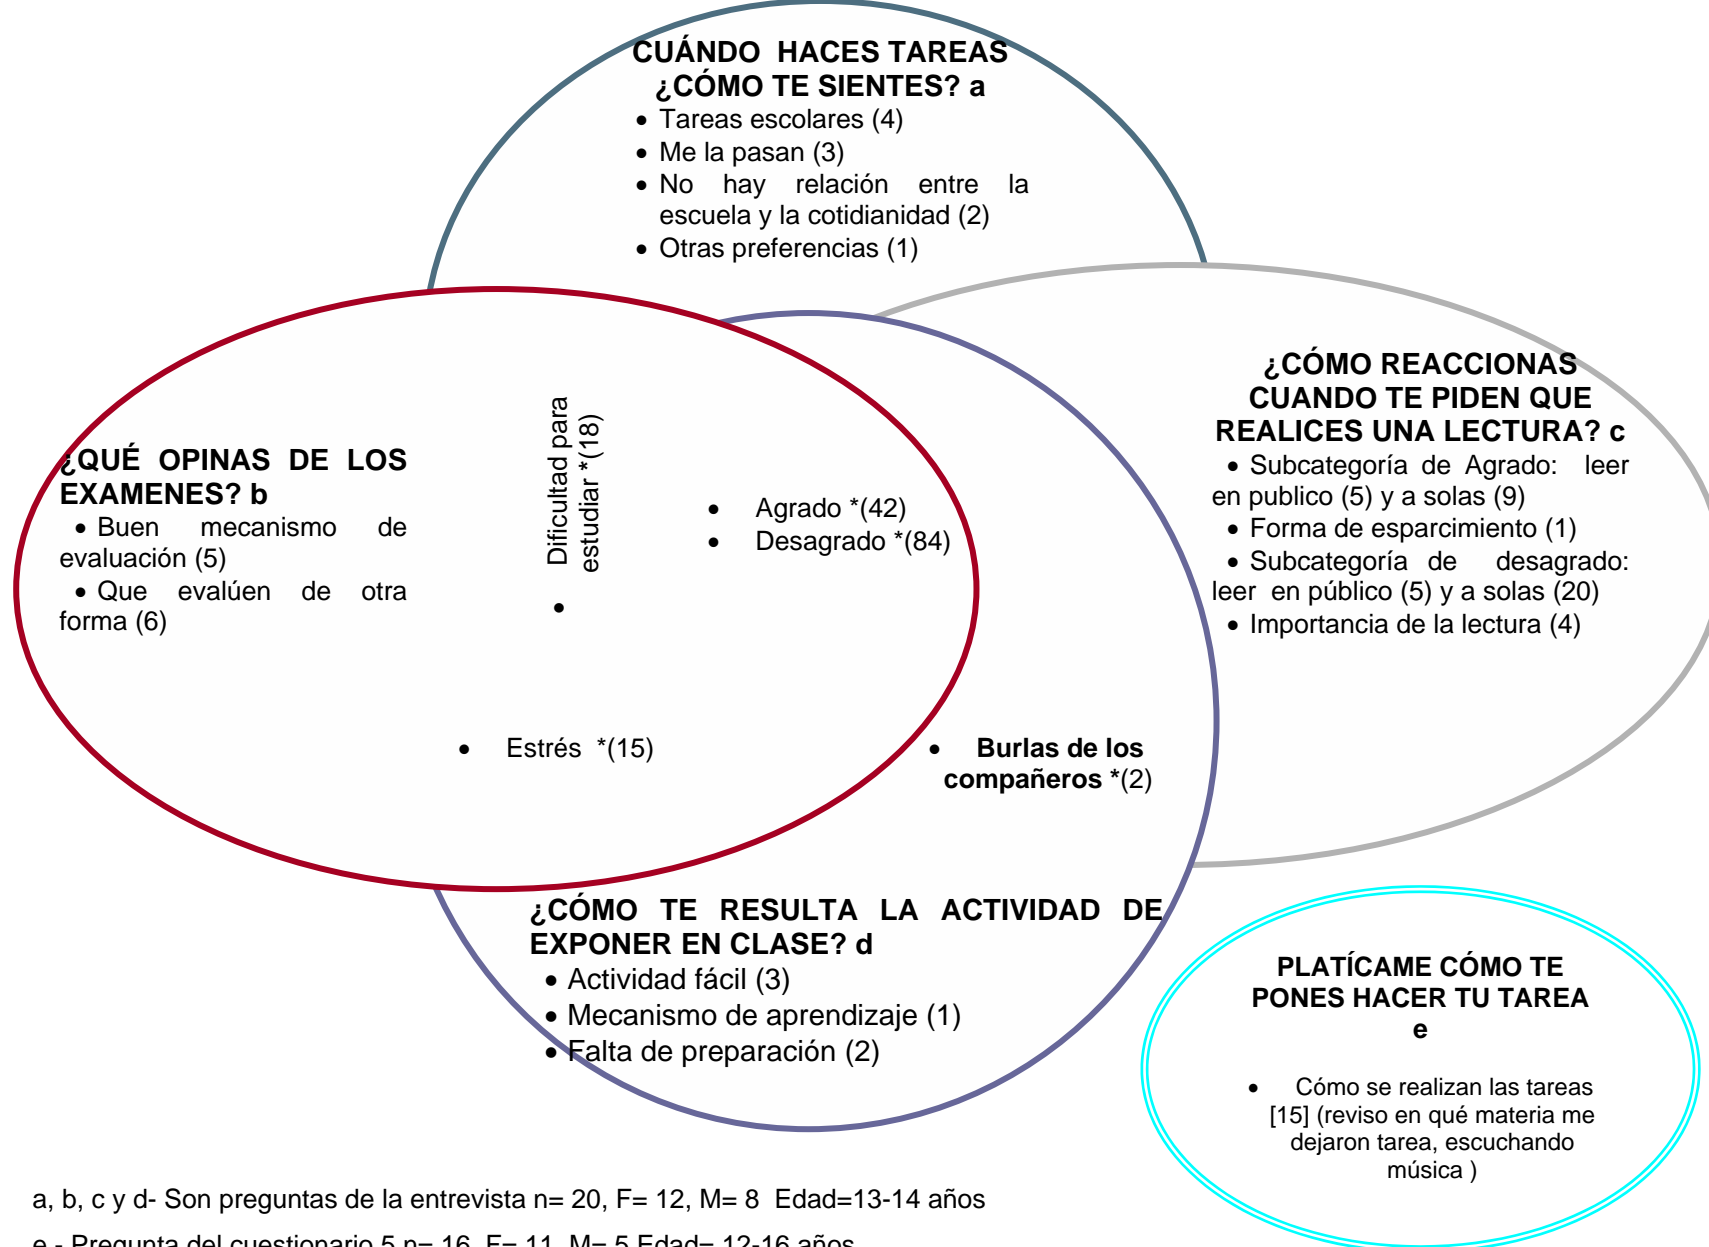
CUÁNDO HACES TAREAS ¿CÓMO TE SIENTES? a
- Tareas escolares (4)
- Me la pasan (3)
- No hay relación entre la escuela y la cotidianidad (2)
- Otras preferencias (1)

¿CÓMO REACCIONAS CUANDO TE PIDEN QUE REALICES UNA LECTURA? c
- Subcategoría de Agrado: leer en publico (5) y a solas (9)
- Forma de esparcimiento (1)
- Subcategoría de desagrado: leer en público (5) y a solas (20)
- Importancia de la lectura (4)

¿QUÉ OPINAS DE LOS EXAMENES? b
- Buen mecanismo de evaluación (5)
- Que evalúen de otra forma (6)

- Dificultad para estudiar *(18)

- Agrado *(42)
- Desagrado *(84)

- Estrés *(15)

- Burlas de los compañeros *(2)

¿CÓMO TE RESULTA LA ACTIVIDAD DE EXPONER EN CLASE? d
- Actividad fácil (3)
- Mecanismo de aprendizaje (1)
- Falta de preparación (2)

PLATÍCAME CÓMO TE PONES HACER TU TAREA e
- Cómo se realizan las tareas [15] (reviso en qué materia me dejaron tarea, escuchando música )

a, b, c y d- Son preguntas de la entrevista n= 20, F= 12, M= 8 Edad=13-14 años
e - Pregunta del cuestionario 5 n= 16, F= 11, M= 5 Edad= 12-16 años